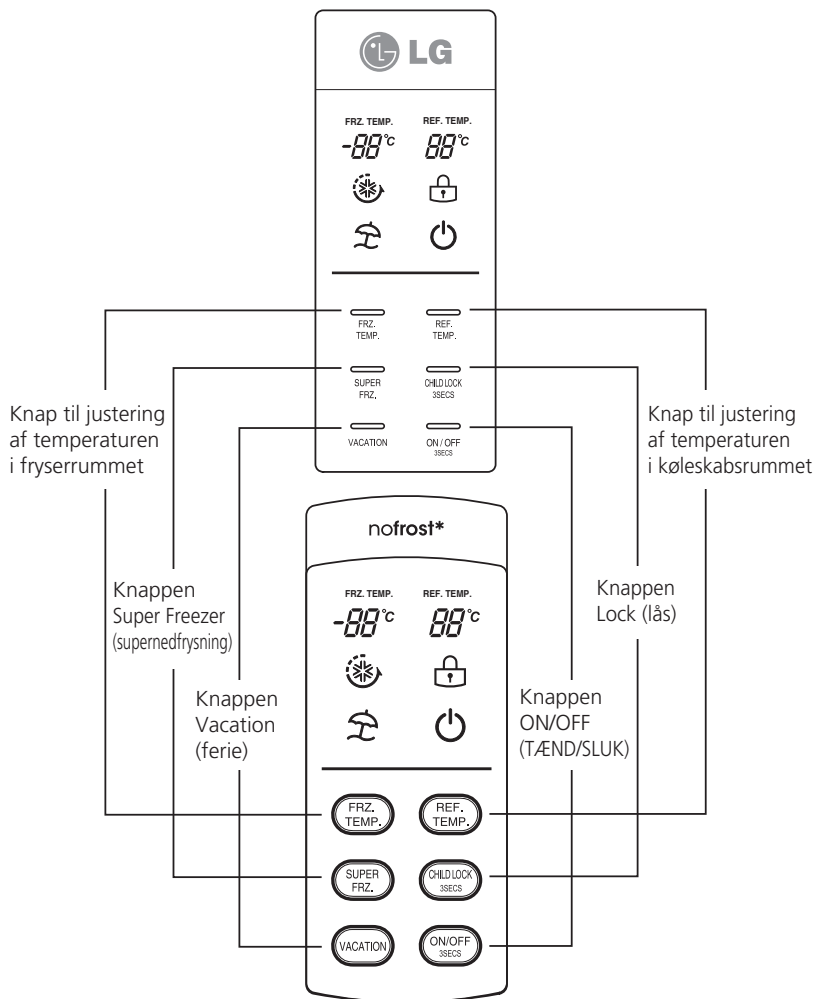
LG

FRZ. TEMP.
-88°C
REF. TEMP.
88°C

FRZ. TEMP.
REF. TEMP.
SUPER FRZ.
CHILD LOCK 3SECS
VACATION
ON / OFF 3SECS

Knap til justering af temperaturen i fryserrummet

Knap til justering af temperaturen i køleskabsrummet

nofrost*

Knappen Super Freezer (supernedfrysning)

Knappen Lock (lås)

FRZ. TEMP.
-88°C
REF. TEMP.
88°C

Knappen Vacation (ferie)

Knappen ON/OFF (TÆND/SLUK)

FRZ. TEMP.
REF. TEMP.
SUPER FRZ.
CHILD LOCK 3SECS
VACATION
ON/OFF 3SECS